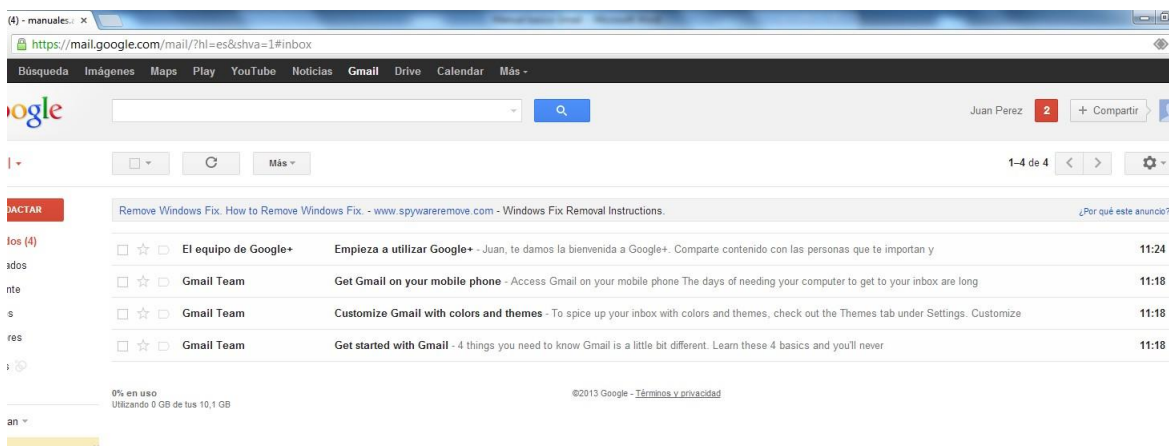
(4) - manuales.i ×

https://mail.google.com/mail/?hl=es&shva=1#inbox

Búsqueda Imágenes Maps Play YouTube Noticias Gmail Drive Calendar Más -

ogle

Juan Perez 2 + Compartir

l -

C Más -

1–4 de 4

DACTAR

Remove Windows Fix. How to Remove Windows Fix. - www.spywareremove.com - Windows Fix Removal Instructions.

¿Por qué este anuncio?

dos (4)

ados

nte

s

res

El equipo de Google+ Empieza a utilizar Google+ - Juan, te damos la bienvenida a Google+. Comparte contenido con las personas que te importan y 11:24

Gmail Team Get Gmail on your mobile phone - Access Gmail on your mobile phone The days of needing your computer to get to your inbox are long 11:18

Gmail Team Customize Gmail with colors and themes - To spice up your inbox with colors and themes, check out the Themes tab under Settings. Customize 11:18

Gmail Team Get started with Gmail - 4 things you need to know Gmail is a little bit different. Learn these 4 basics and you'll never 11:18

0% en uso
Utilizando 0 GB de tus 10,1 GB

©2013 Google - Términos y privacidad

an